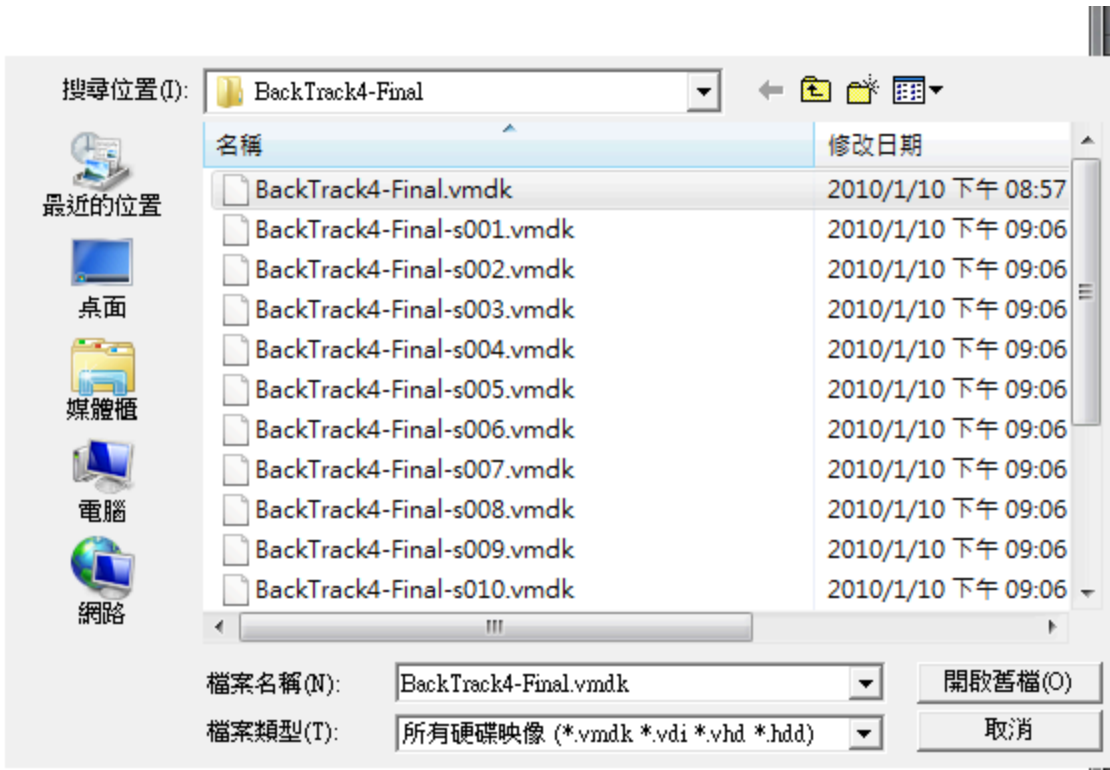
搜尋位置(I): BackTrack4-Final

最近的位置
桌面
媒體櫃
電腦
網路

| 名稱 | 修改日期 |
|---|---|
| BackTrack4-Final.vmdk | 2010/1/10 下午 08:57 |
| BackTrack4-Final-s001.vmdk | 2010/1/10 下午 09:06 |
| BackTrack4-Final-s002.vmdk | 2010/1/10 下午 09:06 |
| BackTrack4-Final-s003.vmdk | 2010/1/10 下午 09:06 |
| BackTrack4-Final-s004.vmdk | 2010/1/10 下午 09:06 |
| BackTrack4-Final-s005.vmdk | 2010/1/10 下午 09:06 |
| BackTrack4-Final-s006.vmdk | 2010/1/10 下午 09:06 |
| BackTrack4-Final-s007.vmdk | 2010/1/10 下午 09:06 |
| BackTrack4-Final-s008.vmdk | 2010/1/10 下午 09:06 |
| BackTrack4-Final-s009.vmdk | 2010/1/10 下午 09:06 |
| BackTrack4-Final-s010.vmdk | 2010/1/10 下午 09:06 |

檔案名稱(N): BackTrack4-Final.vmdk
開啟舊檔(O)
檔案類型(T): 所有硬碟映像 (*.vmdk *.vdi *.vhd *.hdd)
取消